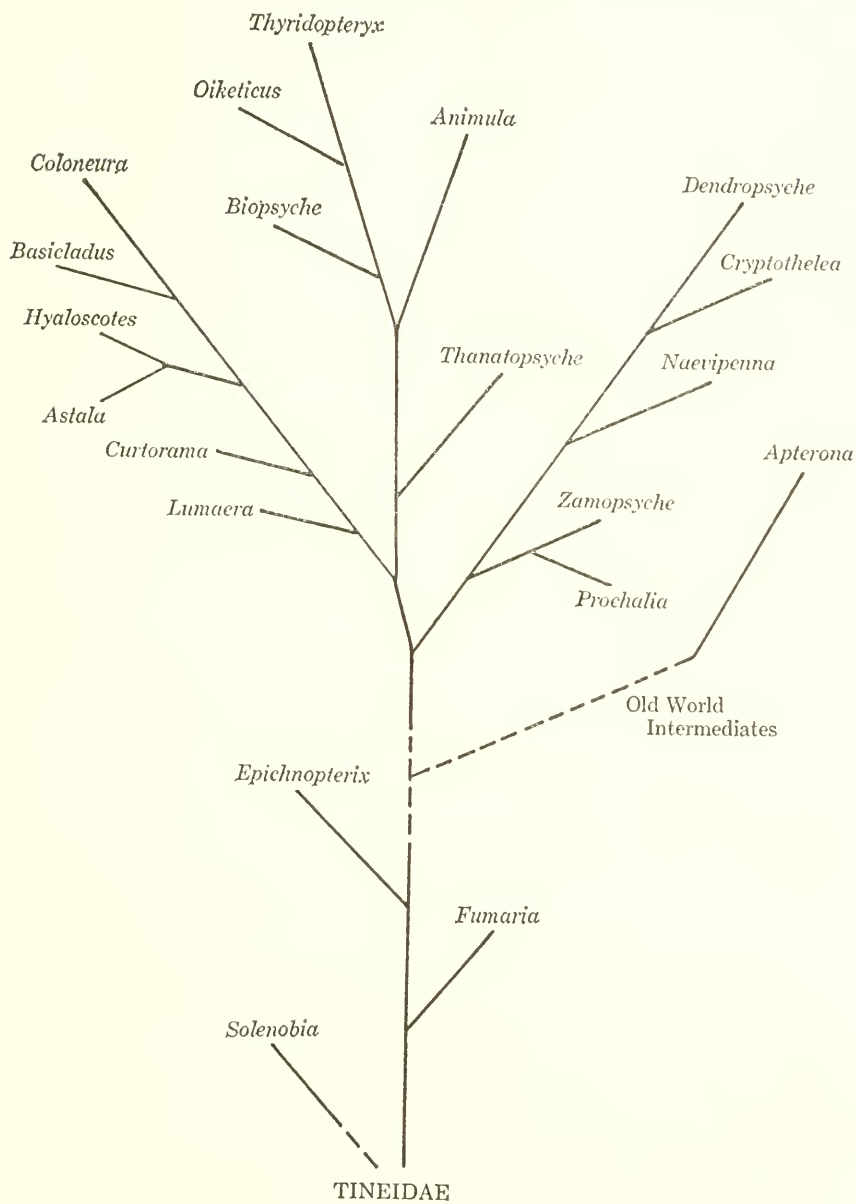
Thyridopteryx

Oiketicus

Animula

Coloneura

Dendropsyche

Biopsyche

Basicladus

Cryptothelea

Hyaloscotes

Thanatopsyche

Naevipenna

Astala

Curtorama

Apterona

Lumaera

Zamopsyche

Prochalia

Old World Intermediates

Epichnopterix

Fumaria

Solenobia

TINEIDAE